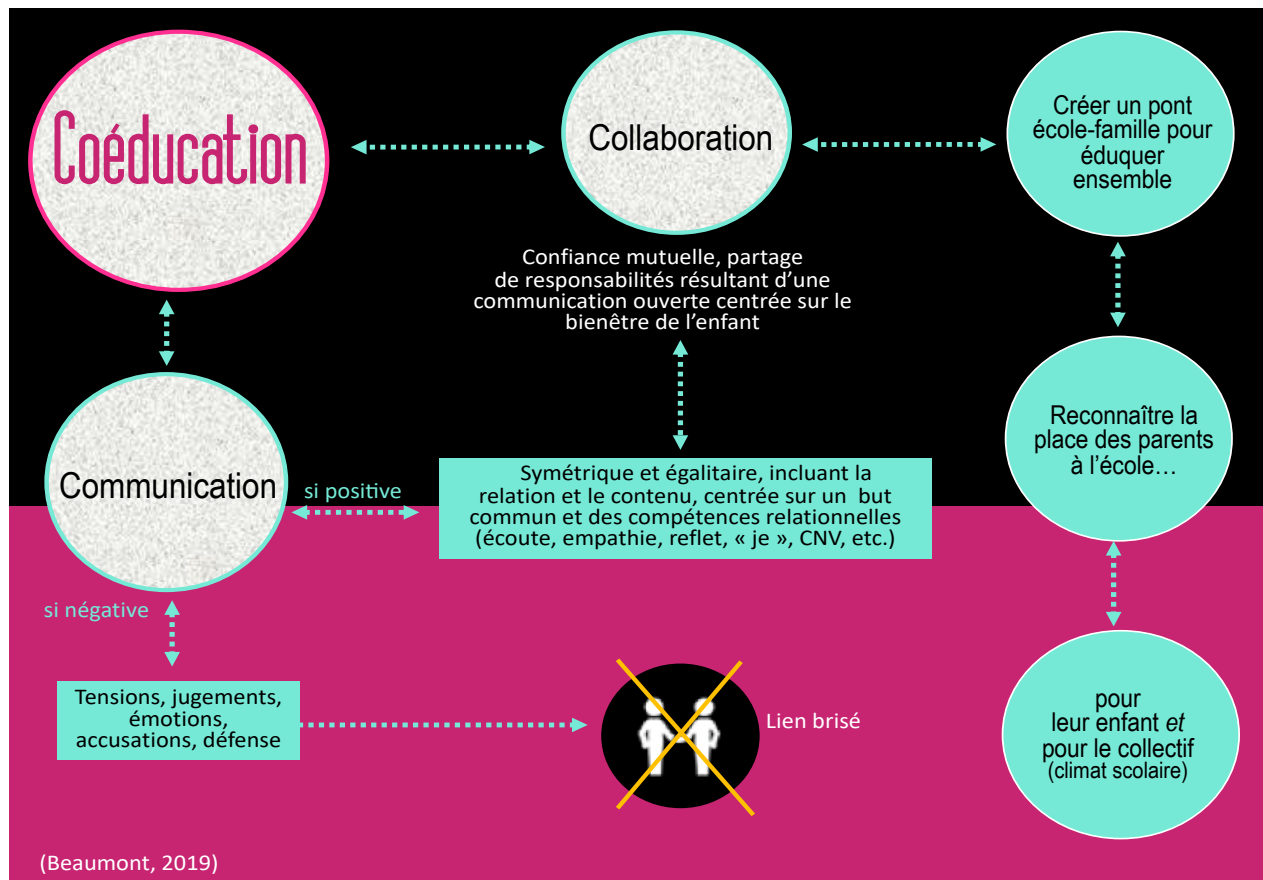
Coéducation

Collaboration

Créer un pont école-famille pour éduquer ensemble

Confiance mutuelle, partage de responsabilités résultant d'une communication ouverte centrée sur le bienêtre de l'enfant

Communication

si positive

Symétrique et égalitaire, incluant la relation et le contenu, centrée sur un but commun et des compétences relationnelles (écoute, empathie, reflet, « je », CNV, etc.)

Reconnaître la place des parents à l'école…

si négative

Tensions, jugements, émotions, accusations, défense

Lien brisé

pour leur enfant *et* pour le collectif (climat scolaire)

(Beaumont, 2019)